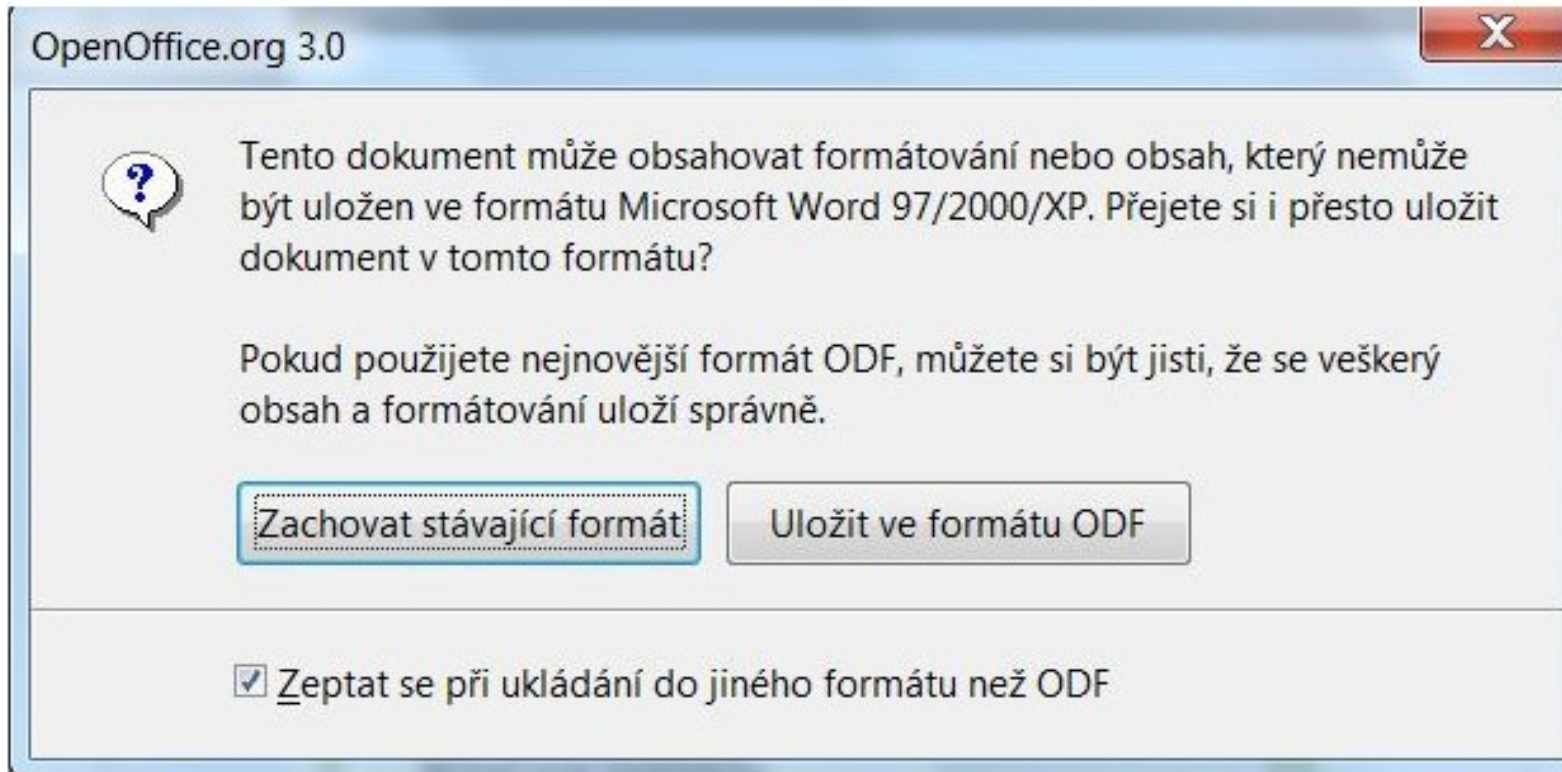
OpenOffice.org 3.0

X

Tento dokument může obsahovat formátování nebo obsah, který nemůže být uložen ve formátu Microsoft Word 97/2000/XP. Přejete si i přesto uložit dokument v tomto formátu?

Pokud použijete nejnovější formát ODF, můžete si být jisti, že se veškerý obsah a formátování uloží správně.

Zachovat stávající formát

Uložit ve formátu ODF

Zeptat se při ukládání do jiného formátu než ODF